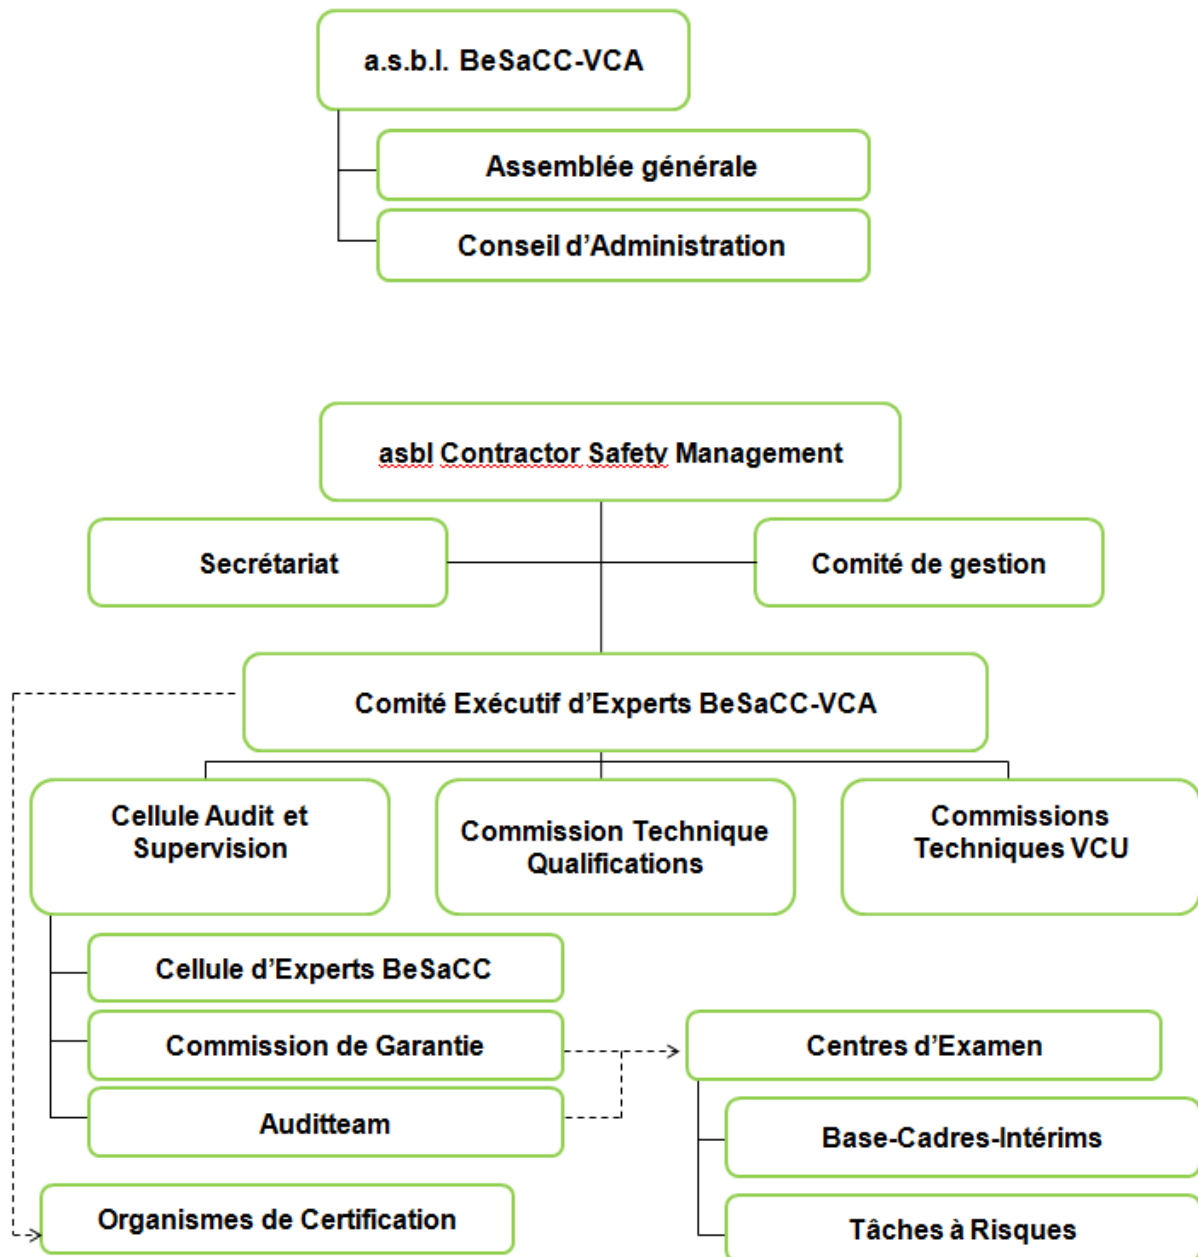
a.s.b.l. BeSaCC-VCA

Assemblée générale

Conseil d'Administration

asbl Contractor Safety Management

Secrétariat

Comité de gestion

Comité Exécutif d'Experts BeSaCC-VCA

Cellule Audit et Supervision

Commission Technique Qualifications

Commissions Techniques VCU

Cellule d'Experts BeSaCC

Commission de Garantie

Auditteam

Centres d'Examen

Base-Cadres-Intérims

Organismes de Certification

Tâches à Risques